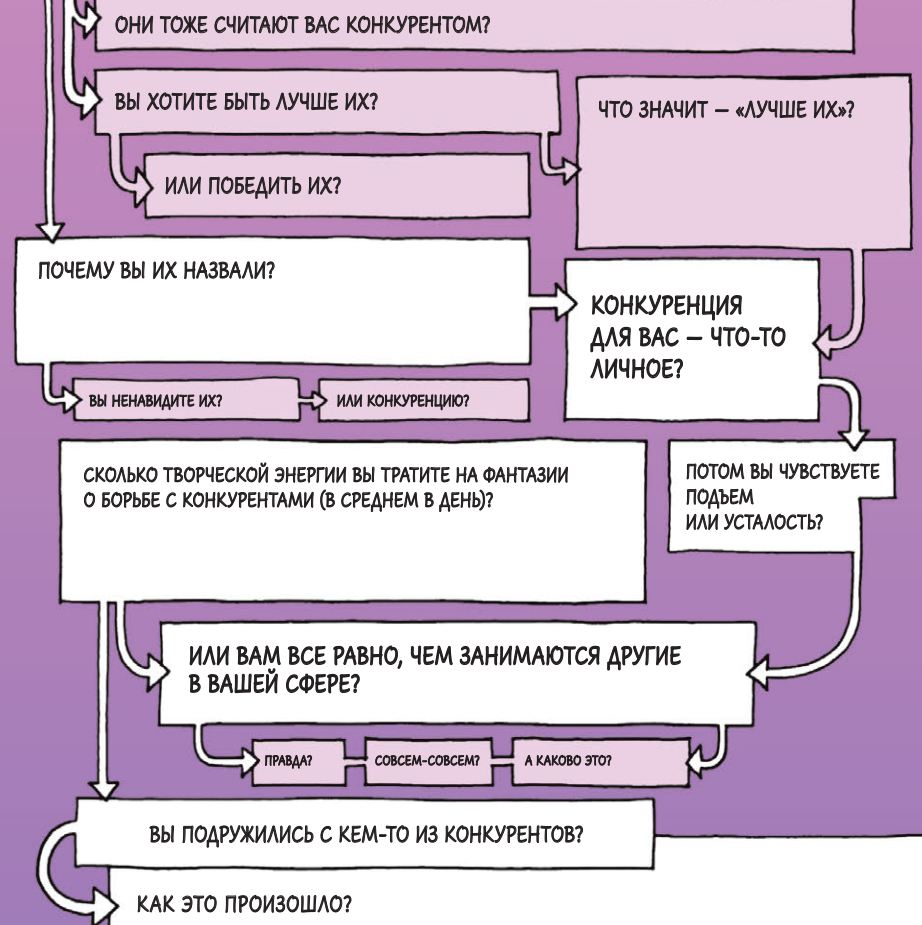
ОНИ ТОЖЕ СЧИТАЮТ ВАС КОНКУРЕНТОМ?

ВЫ ХОТИТЕ БЫТЬ ЛУЧШЕ ИХ?

ЧТО ЗНАЧИТ — «ЛУЧШЕ ИХ»?

ИЛИ ПОБЕДИТЬ ИХ?

ПОЧЕМУ ВЫ ИХ НАЗВАЛИ?

КОНКУРЕНЦИЯ ДЛЯ ВАС — ЧТО-ТО ЛИЧНОЕ?

ВЫ НЕНАВИДИТЕ ИХ?

ИЛИ КОНКУРЕНЦИЮ?

СКОЛЬКО ТВОРЧЕСКОЙ ЭНЕРГИИ ВЫ ТРАТИТЕ НА ФАНТАЗИИ О БОРЬБЕ С КОНКУРЕНТАМИ (В СРЕДНЕМ В ДЕНЬ)?

ПОТОМ ВЫ ЧУВСТВУЕТЕ ПОДЪЕМ ИЛИ УСТАЛОСТЬ?

ИЛИ ВАМ ВСЕ РАВНО, ЧЕМ ЗАНИМАЮТСЯ ДРУГИЕ В ВАШЕЙ СФЕРЕ?

ПРАВДА?

СОВСЕМ-СОВСЕМ?

А КАКОВО ЭТО?

ВЫ ПОДРУЖИЛИСЬ С КЕМ-ТО ИЗ КОНКУРЕНТОВ?

КАК ЭТО ПРОИЗОШЛО?